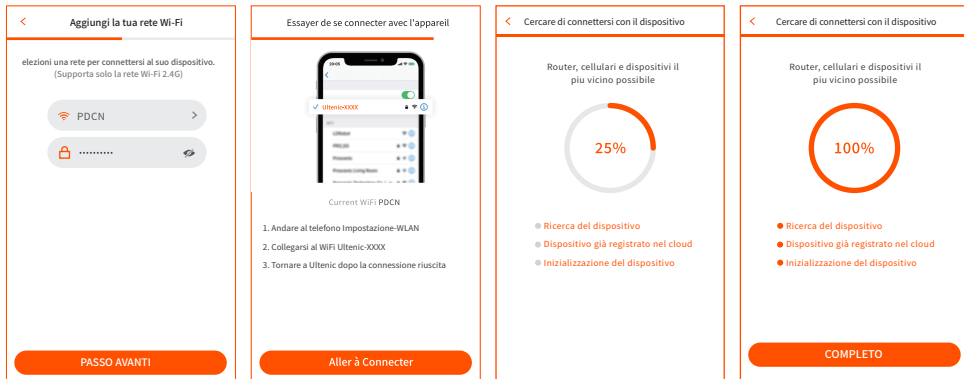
Aggiungi la tua rete Wi-Fi

elezioni una rete per connettersi al suo dispositivo. (Supporta solo la rete Wi-Fi 2.4G)

PDCN

••••••••••

PASSO AVANTI

Essayer de se connecter avec l'appareil

Ultenic-XXXX

Current WiFi PDCN

1. Andare al telefono Impostazione-WLAN

2. Collegarsi al WiFi Ultenic-XXXX

3. Tornare a Ultenic dopo la connessione riuscita

Aller à Connecter

Cercare di connettersi con il dispositivo

Router, cellulari e dispositivi il piu vicino possibile

25%

Ricerca del dispositivo

Dispositivo già registrato nel cloud

Inizializzazione del dispositivo

Cercare di connettersi con il dispositivo

Router, cellulari e dispositivi il piu vicino possibile

100%

Ricerca del dispositivo

Dispositivo già registrato nel cloud

Inizializzazione del dispositivo

COMPLETO